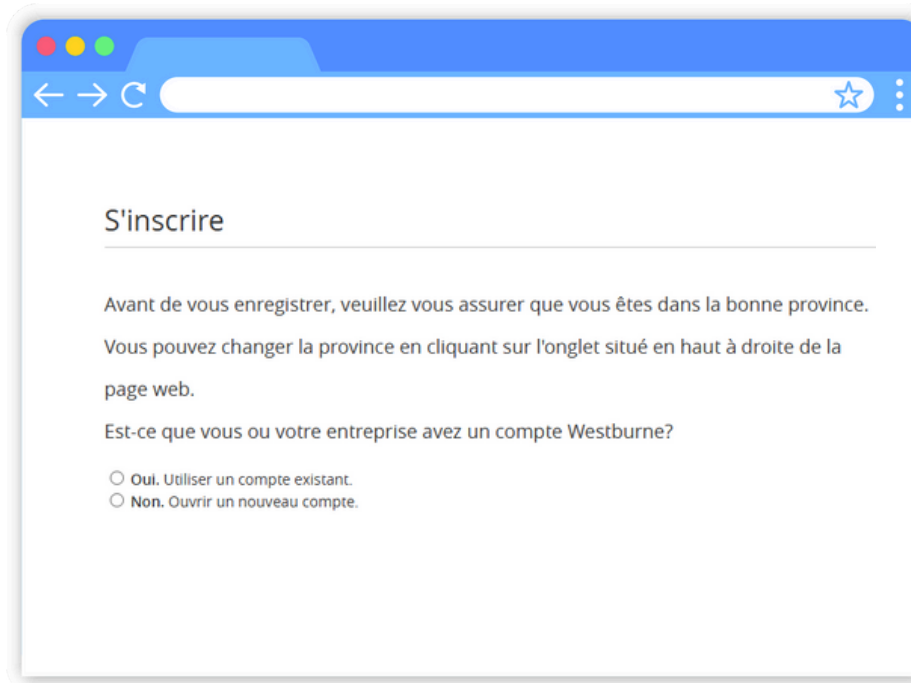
S'inscrire

Avant de vous enregistrer, veuillez vous assurer que vous êtes dans la bonne province. Vous pouvez changer la province en cliquant sur l'onglet situé en haut à droite de la page web.

Est-ce que vous ou votre entreprise avez un compte Westburne?

○ **Oui.** Utiliser un compte existant.
○ **Non.** Ouvrir un nouveau compte.